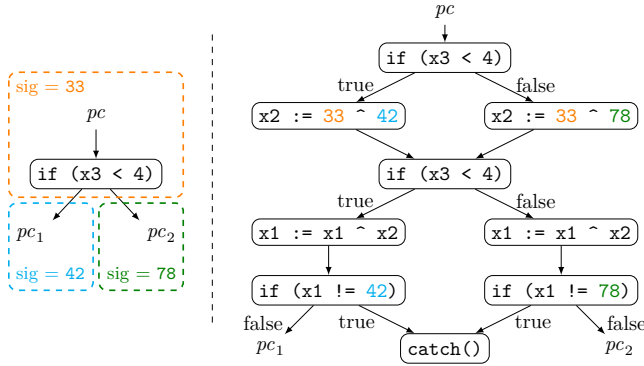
sig = 33

$pc$

if (x3 < 4)

$pc_1$

$pc_2$

sig = 42

sig = 78

$pc$

if (x3 < 4)

true

false

x2 := 33 ^ 42

x2 := 33 ^ 78

if (x3 < 4)

true

false

x1 := x1 ^ x2

x1 := x1 ^ x2

if (x1 != 42)

if (x1 != 78)

false

true

true

false

$pc_1$

catch()

$pc_2$